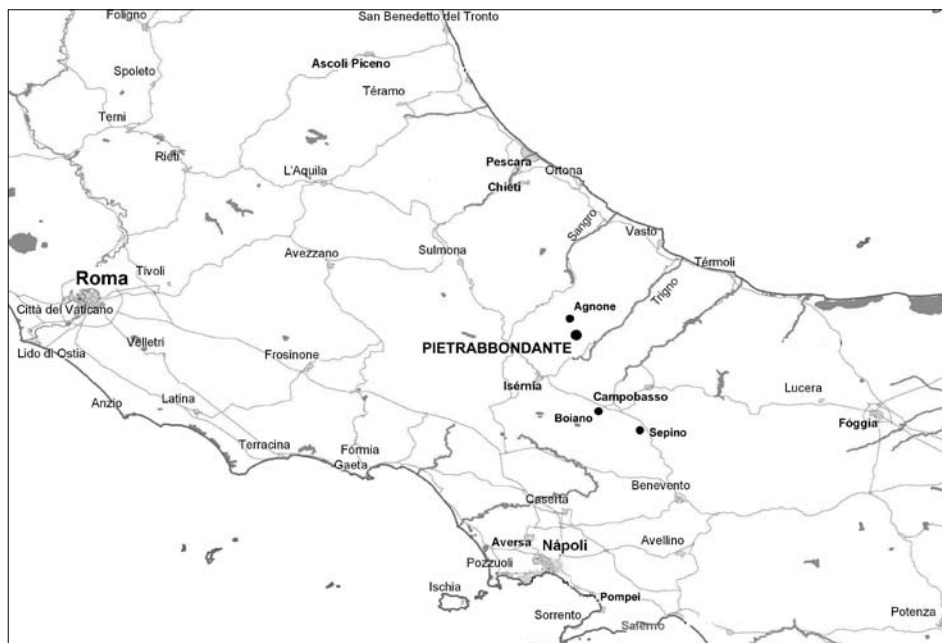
Foligno
San Benedetto del Tronto
Spoleto
Ascoli Piceno
Téramo
Terni
Rieti
L'Aquila
Pescara
Ortona
Chieti
Sangro
Vasto
Avezzano
Sulmona
Tivoli
Roma
Térmoli
Trigno
Agnone
Città del Vaticano
PIETRABBONDANTE
Velletri
Lido di Ostia
Frosinone
Isérnia
Campobasso
Lucera
Anzio
Latina
Boiano
Sepino
Fóggia
Terracina
Formia
Gaeta
Benevento
Caserta
Aversa
Nápoli
Avellino
Pozzuoli
Ischia
Pompei
Sorrento
Salerno
Potenza